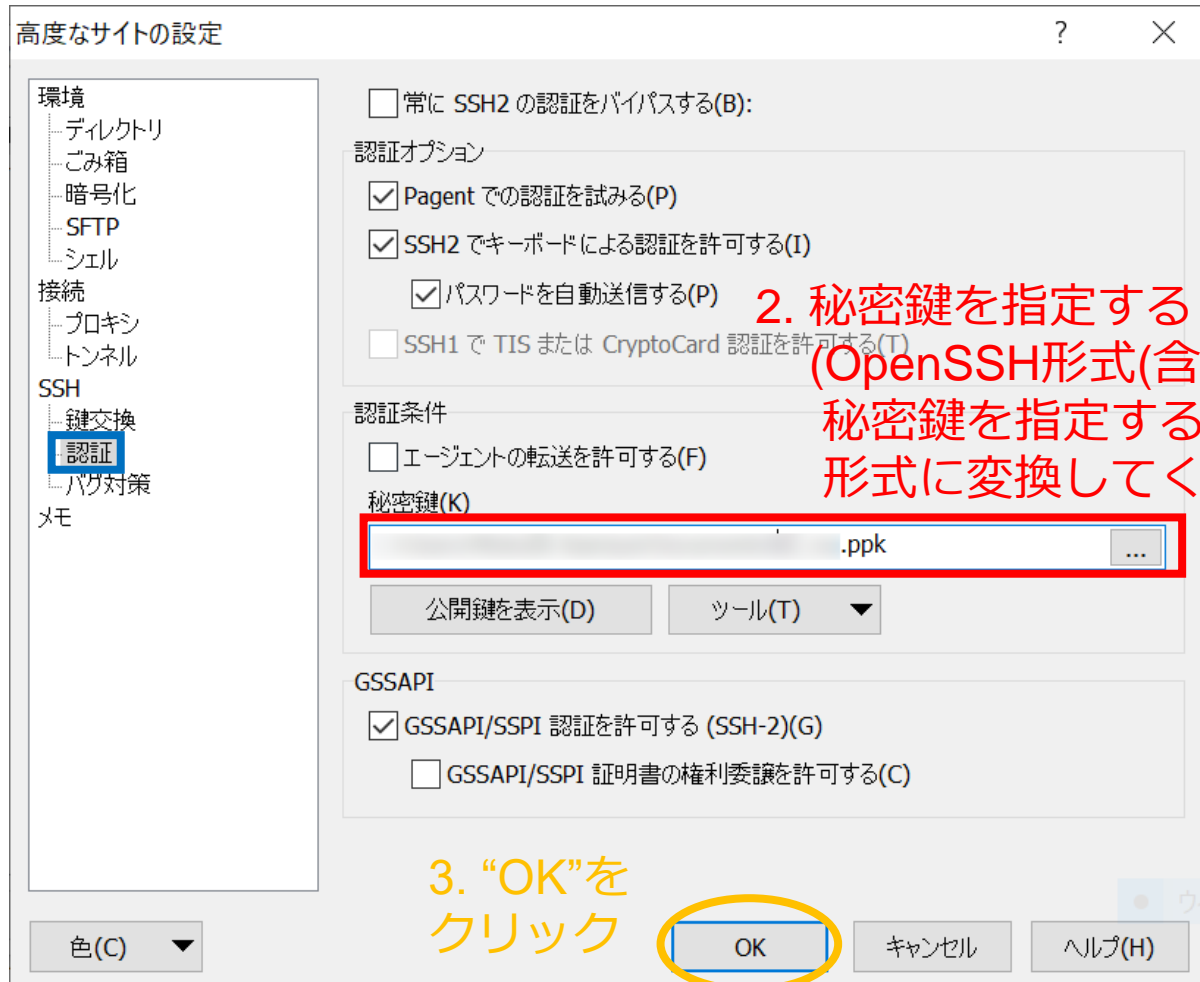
高度なサイトの設定

?

環境
ディレクトリ
ごみ箱
暗号化
SFTP
シェル
接続
プロキシ
トンネル
SSH
鍵交換
認証
バグ対策
メモ

常に SSH2 の認証をバイパスする(B):

認証オプション

Pagent での認証を試みる(P)

SSH2 でキーボードによる認証を許可する(I)

パスワードを自動送信する(P)

SSH1 で TIS または CryptoCard 認証を許可する(T)

2. 秘密鍵を指定する
(OpenSSH形式(含
秘密鍵を指定する
形式に変換してく

認証条件

エージェントの転送を許可する(F)

秘密鍵(K)

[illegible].ppk

...

公開鍵を表示(D)

ツール(T)

GSSAPI

GSSAPI/SSPI 認証を許可する (SSH-2)(G)

GSSAPI/SSPI 証明書の権利委譲を許可する(C)

3. “OK”を
クリック

色(C)

OK

キャンセル

ヘルプ(H)